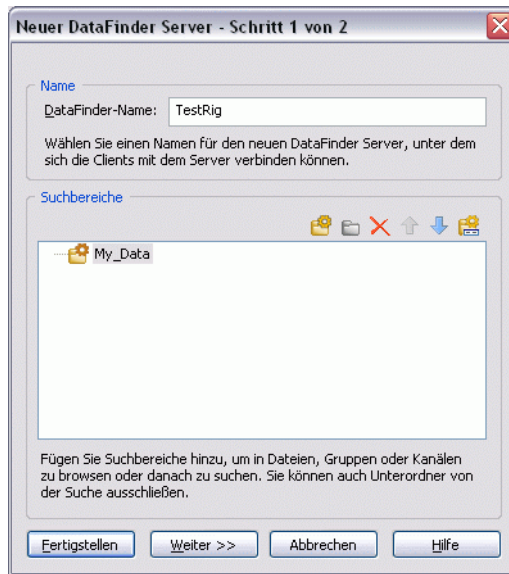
Neuer DataFinder Server - Schritt 1 von 2

Name

DataFinder-Name: TestRig

Wählen Sie einen Namen für den neuen DataFinder Server, unter dem sich die Clients mit dem Server verbinden können.

Suchbereiche

My_Data

Fügen Sie Suchbereiche hinzu, um in Dateien, Gruppen oder Kanälen zu browsen oder danach zu suchen. Sie können auch Unterordner von der Suche ausschließen.

Fertigstellen
Weiter >>
Abbrechen
Hilfe